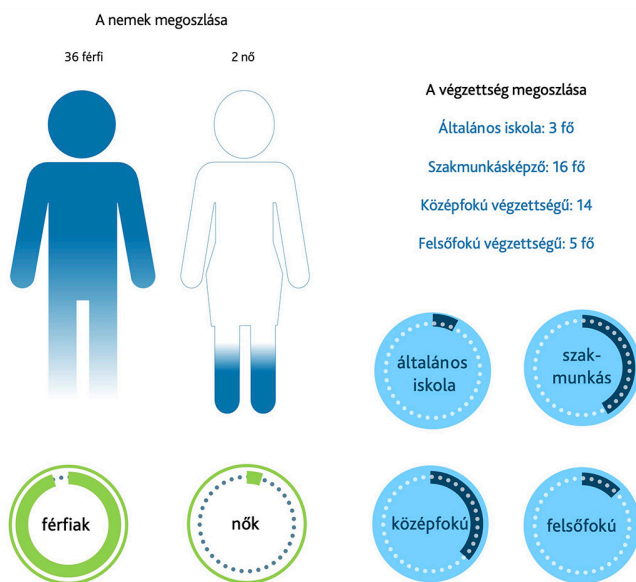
A nemek megoszlása

36 férfi

2 nő

A végzettség megoszlása

Általános iskola: 3 fő

Szakmunkásképző: 16 fő

Középfokú végzettségű: 14

Felsőfokú végzettségű: 5 fő

általános iskola

szakmunkás

férfiak

nők

középfokú

felsőfokú